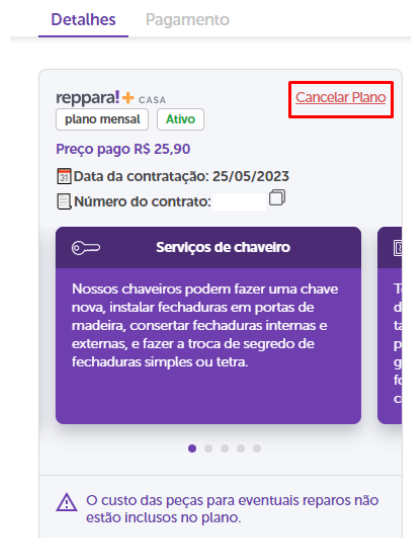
Detalhes Pagamento

reppara!+ CASA
plano mensal Ativo
Cancelar Plano

Preço pago R$ 25,90
31 Data da contratação: 25/05/2023
Número do contrato:

Serviços de chaveiro

Nossos chaveiros podem fazer uma chave nova, instalar fechaduras em portas de madeira, consertar fechaduras internas e externas, e fazer a troca de segredo de fechaduras simples ou tetra.

O custo das peças para eventuais reparos não estão inclusos no plano.